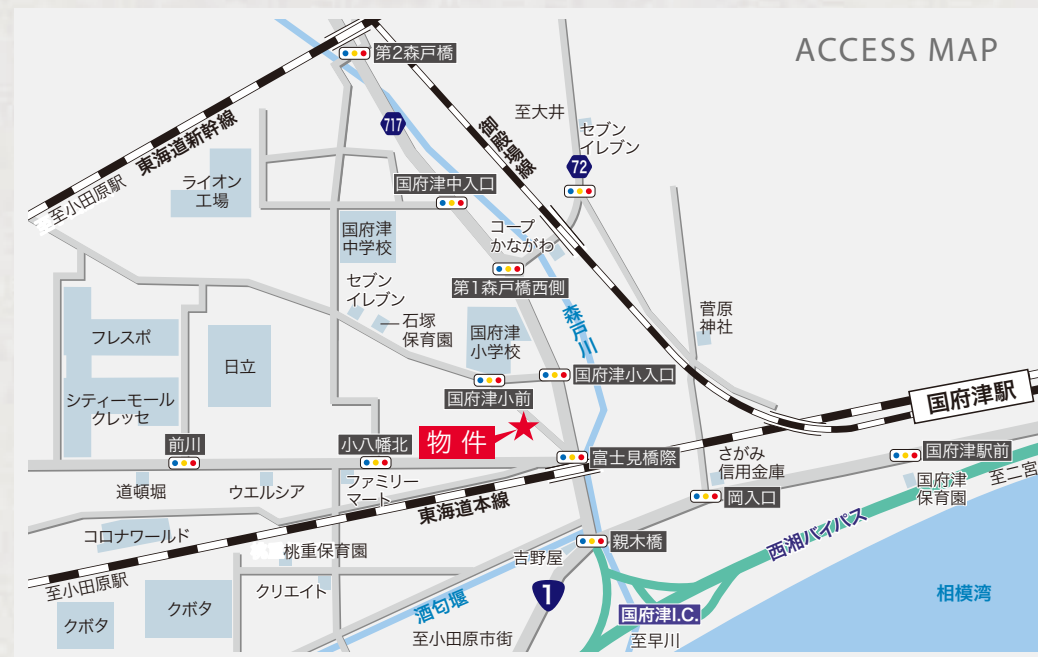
ACCESS MAP

第2森戸橋
717
御殿場線
至大井
セブンイレブン
72
東海道新幹線
至小田原駅
ライオン工場
国府津中入口
コープかながわ
国府津中学校
第1森戸橋西側
セブンイレブン
森戸川
一石塚保育園
菅原神社
フレスポ
国府津小学校
日立
国府津小入口
シティーモールクレッセ
国府津小前
国府津駅
物件
前川
小八幡北
富士見橋際
さがみ信用金庫
国府津駅前
国府津保育園
至二宮
道頓堀
ウエルシア
ファミリーマート
岡入口
東海道本線
コロナワールド
親木橋
西湘バイパス
桃重保育園
吉野屋
至小田原駅
クリエイト
1
相模湾
クボタ
酒匂堰
国府津I.C.
クボタ
至小田原市街
至早川